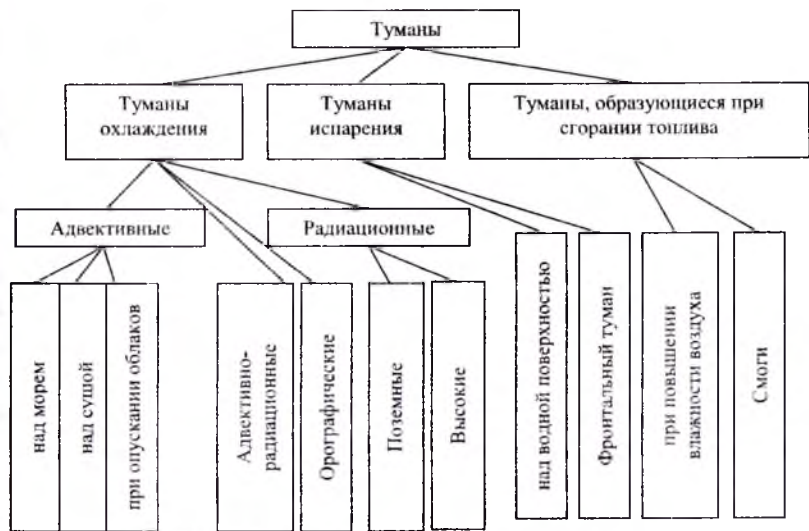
Туманы

Туманы охлаждения

Туманы испарения

Туманы, образующиеся при сгорании топлива

Адвективные

Радиационные

над морем

над сушей

при опускании облаков

Адвективно-радиационные

Орографические

Поземные

Высокие

над водной поверхностью

Фронтальный туман

при повышении влажности воздуха

Смоги